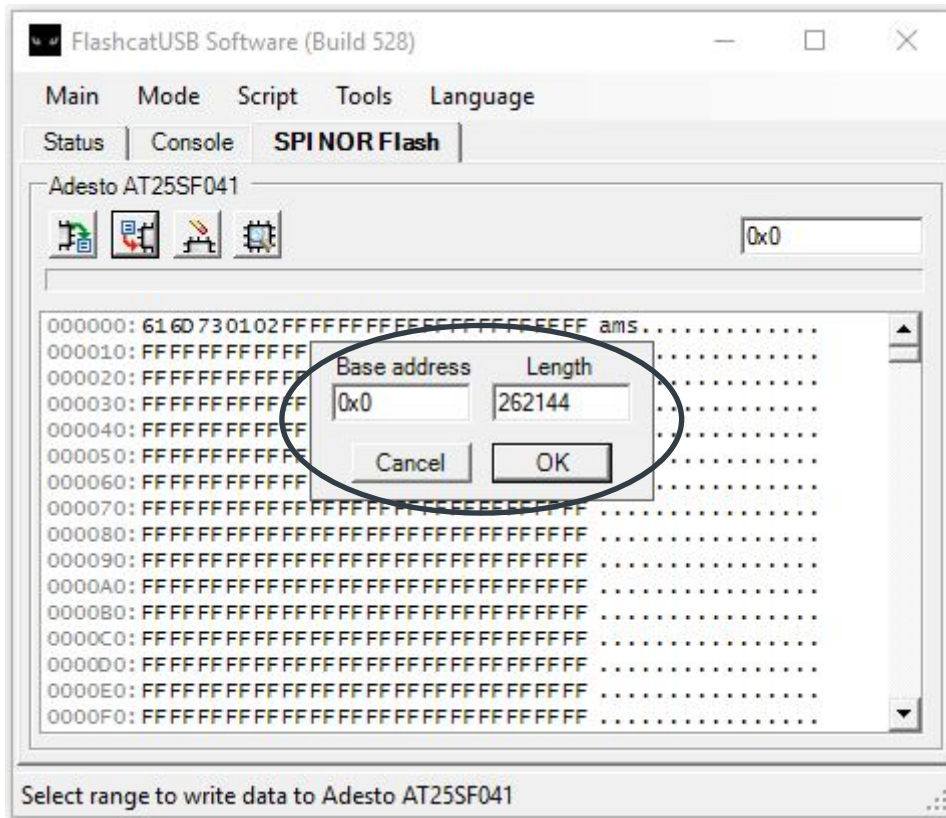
FlashcatUSB Software (Build 528)

Main Mode Script Tools Language

Status | Console | SPI NOR Flash

Adesto AT25SF041

0x0

000000: 616D730102FFFFFFFFFFFFFFFFFFFFFF ams.............
000010: FFFFFFFFFF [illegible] ................
000020: FFFFFFFFFF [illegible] ................
000030: FFFFFFFFFF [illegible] ................
000040: FFFFFFFFFF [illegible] ................
000050: FFFFFFFFFF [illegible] ................
000060: FFFFFFFFFF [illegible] ................
000070: FFFFFFFFFFFFFFFFFFFFFFFFFFFFFFFF ................
000080: FFFFFFFFFFFFFFFFFFFFFFFFFFFFFFFF ................
000090: FFFFFFFFFFFFFFFFFFFFFFFFFFFFFFFF ................
0000A0: FFFFFFFFFFFFFFFFFFFFFFFFFFFFFFFF ................
0000B0: FFFFFFFFFFFFFFFFFFFFFFFFFFFFFFFF ................
0000C0: FFFFFFFFFFFFFFFFFFFFFFFFFFFFFFFF ................
0000D0: FFFFFFFFFFFFFFFFFFFFFFFFFFFFFFFF ................
0000E0: FFFFFFFFFFFFFFFFFFFFFFFFFFFFFFFF ................
0000F0: FFFFFFFFFFFFFFFFFFFFFFFFFFFFFFFF ................

Base address Length
0x0 262144
Cancel OK

Select range to write data to Adesto AT25SF041